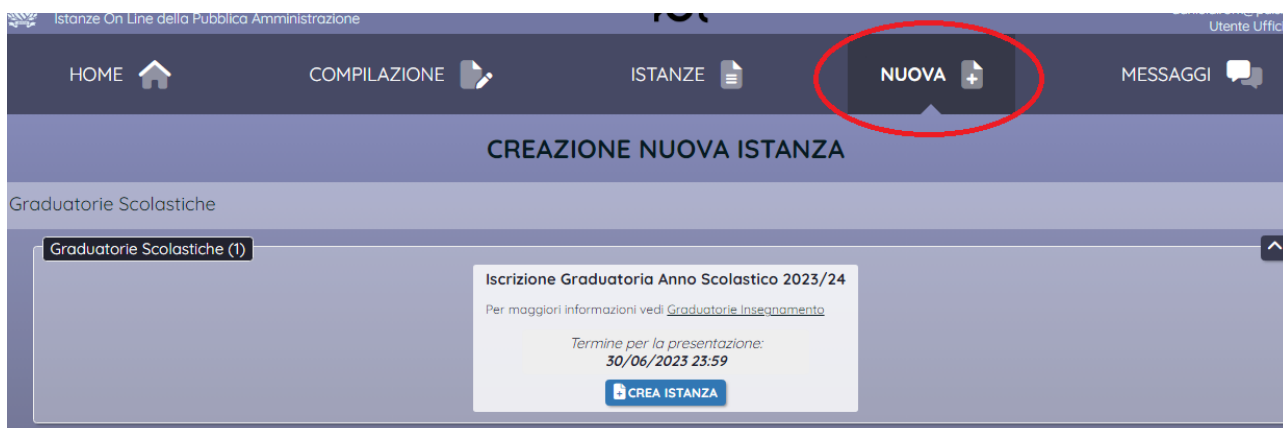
Istanze On Line della Pubblica Amministrazione

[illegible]
Utente Uffic

HOME COMPILAZIONE ISTANZE NUOVA MESSAGGI

CREAZIONE NUOVA ISTANZA

Graduatorie Scolastiche

Graduatorie Scolastiche (1)

Iscrizione Graduatoria Anno Scolastico 2023/24

Per maggiori informazioni vedi Graduatorie Insegnamento

Termine per la presentazione:
30/06/2023 23:59

CREA ISTANZA